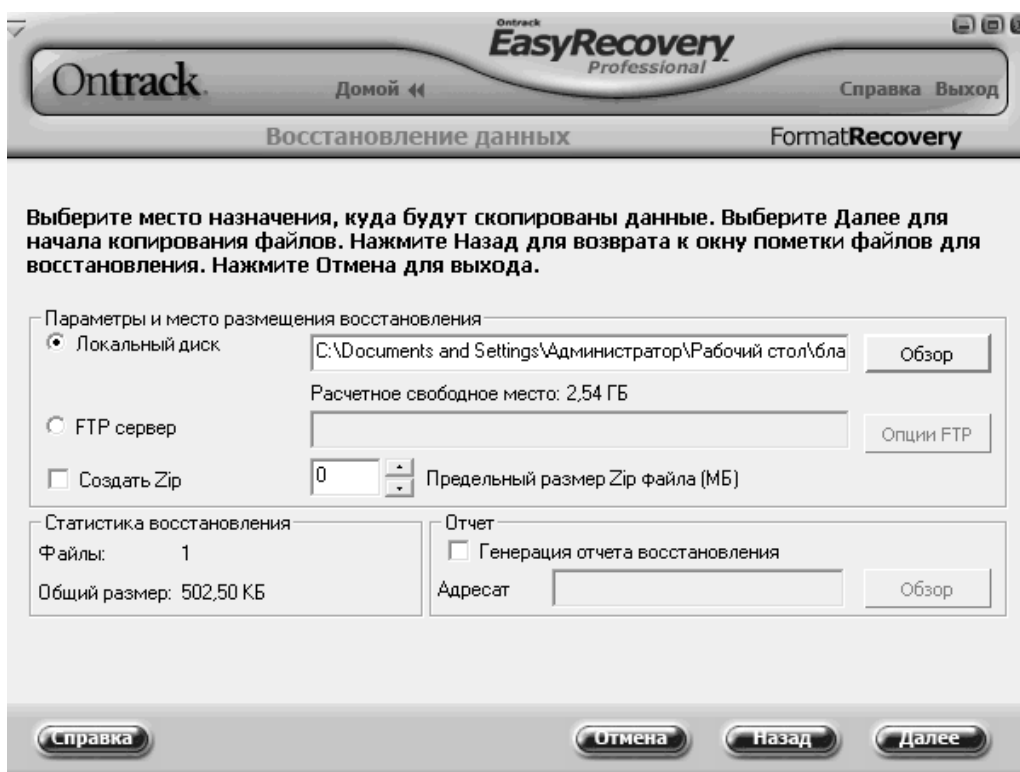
Ontrack EasyRecovery Professional

Ontrack.

Домой

Справка Выход

Восстановление данных

FormatRecovery

Выберите место назначения, куда будут скопированы данные. Выберите Далее для начала копирования файлов. Нажмите Назад для возврата к окну пометки файлов для восстановления. Нажмите Отмена для выхода.

Параметры и место размещения восстановления

Локальный диск

C:\Documents and Settings\Администратор\Рабочий стол\бла

Обзор

Расчетное свободное место: 2,54 ГБ

FTP сервер

Опции FTP

Создать Zip

0

Предельный размер Zip файла (МБ)

Статистика восстановления

Файлы: 1

Общий размер: 502,50 КБ

Отчет

Генерация отчета восстановления

Адресат

Обзор

Справка

Отмена

Назад

Далее